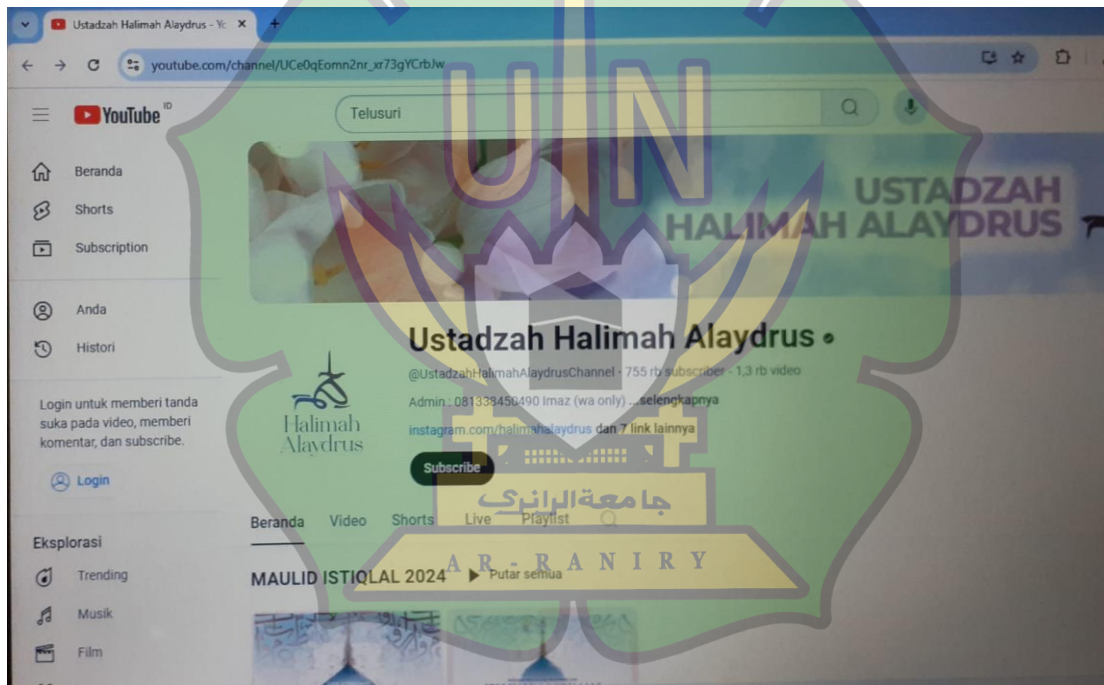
Ustadzah Halimah Alaydrus - Yo ×
youtube.com/channel/UCe0qEomn2nr_xr73gYCrbJw

YouTube ID
Telusuri

Beranda
Shorts
Subscription
Anda
Histori

Login untuk memberi tanda suka pada video, memberi komentar, dan subscribe.

Login

Eksplorasi
Trending
Musik
Film

UIN

USTADZAH HALIMAH ALAYDRUS

Ustadzah Halimah Alaydrus
@UstadzahHalimahAlaydrusChannel · 755 rb subscriber · 1,3 rb video
Admin : 081338450490 Imaz (wa only) ...selengkapnya
instagram.com/halimahalaydrus dan 7 link lainnya

Halimah Alaydrus

Subscribe

جامعة الرانري
AR-RANIRY

Beranda Video Shorts Live Playlist

MAULID ISTIQLAL 2024 ▶ Putar semua